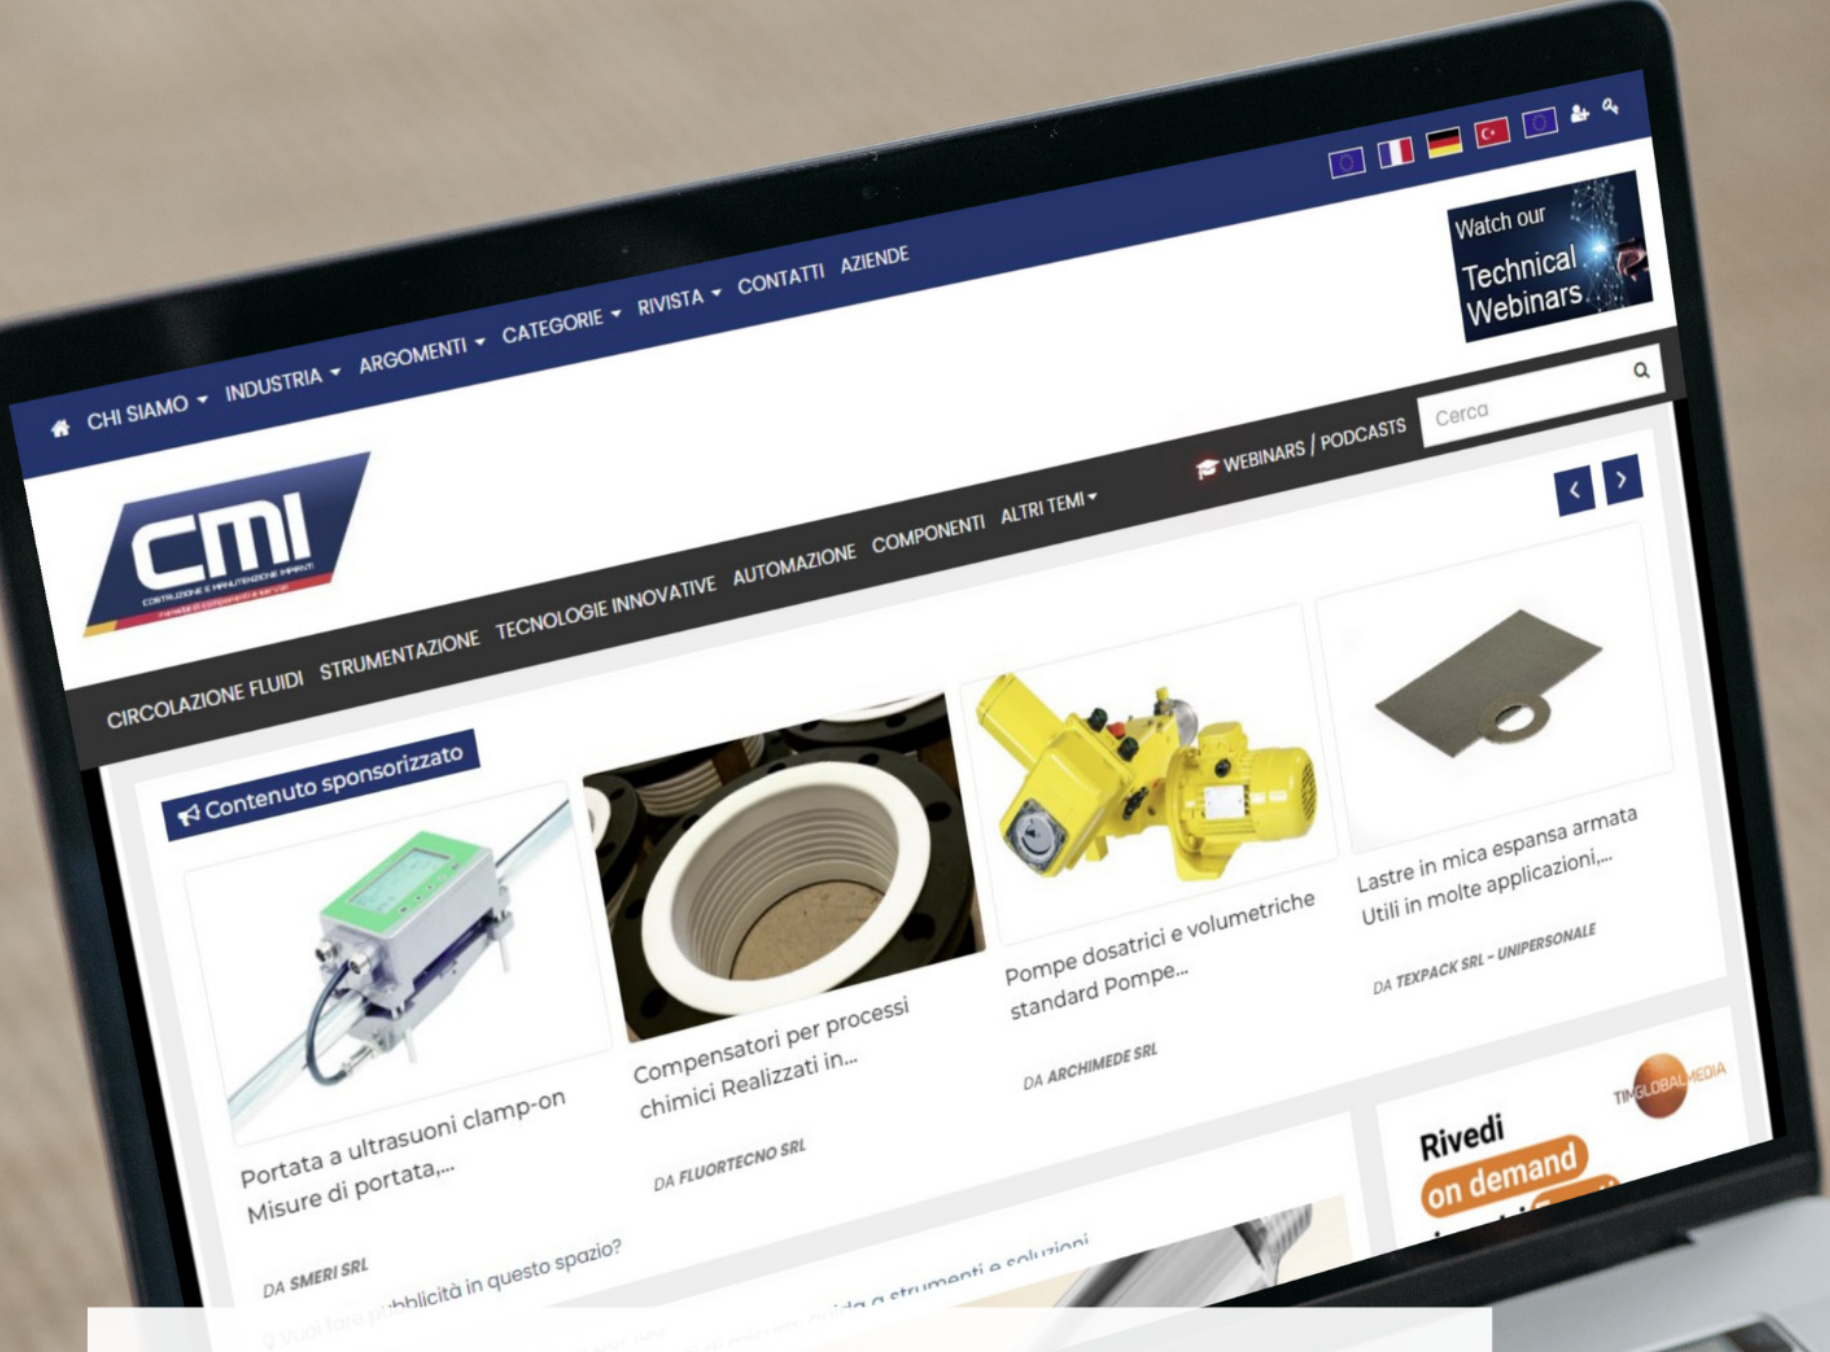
CHI SIAMO ▾ INDUSTRIA ▾ ARGOMENTI ▾ CATEGORIE ▾ RIVISTA ▾ CONTATTI AZIENDE

Watch our Technical Webinars

Cerca

CMI
COSTRUZIONE E MANUTENZIONE IMPIANTI

WEBINARS / PODCASTS

CIRCOLAZIONE FLUIDI STRUMENTAZIONE TECNOLOGIE INNOVATIVE AUTOMAZIONE COMPONENTI ALTRI TEMI ▾

Contenuto sponsorizzato

Portata a ultrasuoni clamp-on Misure di portata,...

DA SMERI SRL

Compensatori per processi chimici Realizzati in...

DA FLUORTECNO SRL

Pompe dosatrici e volumetriche standard Pompe...

DA ARCHIMEDE SRL

Lastre in mica espansa armata Utili in molte applicazioni,...

DA TEXPACK SRL - UNIPERSONALE

TIMGLOBALMEDIA

Rivedi on demand

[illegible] pubblicità in questo spazio?

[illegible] guida a strumenti e soluzioni